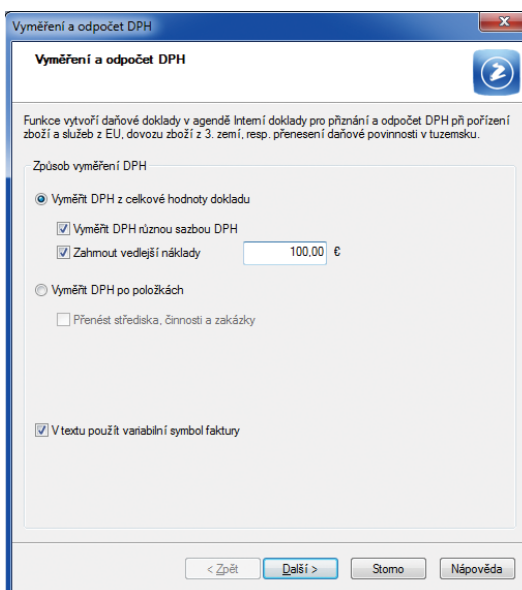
Vyměření a odpočet DPH

Vyměření a odpočet DPH

Funkce vytvoří daňové doklady v agendě Interní doklady pro přiznání a odpočet DPH při pořízení zboží a služeb z EU, dovozu zboží z 3. zemí, resp. přenesení daňové povinnosti v tuzemsku.

Způsob vyměření DPH

Vyměřit DPH z celkové hodnoty dokladu

Vyměřit DPH různou sazbou DPH

Zahrnout vedlejší náklady 100,00 €

Vyměřit DPH po položkách

Přenést střediska, činnosti a zakázky

V textu použít variabilní symbol faktury

< Zpět Další > Storno Nápověda